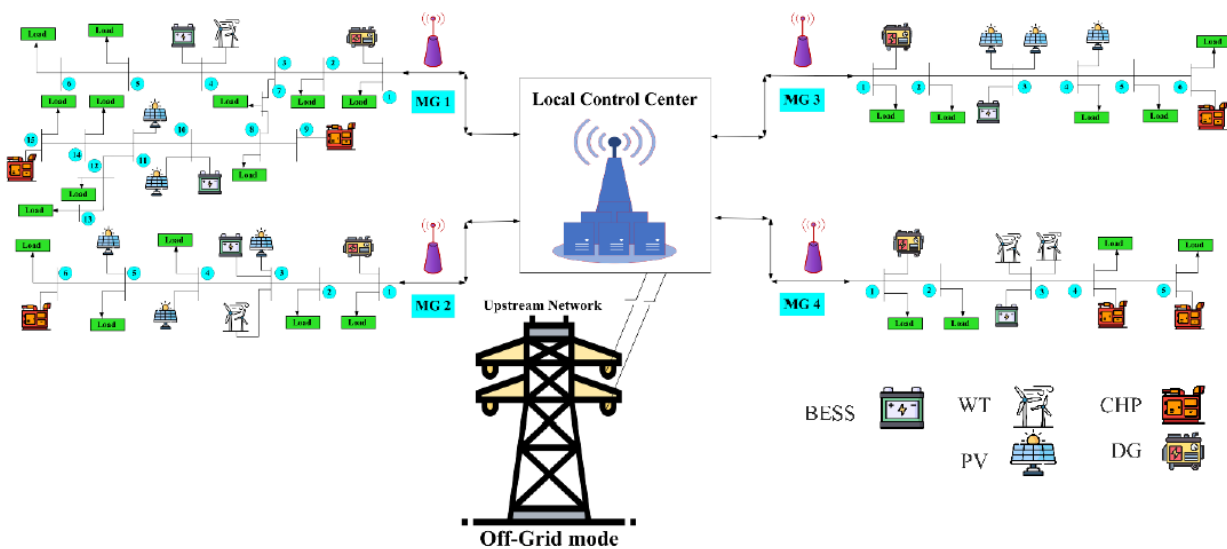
Load
Load
Load
6
5
4
3
2
1
7
Load
Load
Load
Load
Load
MG 1
8
9
10
12
14
Load
Load
Load
13
11
Load
Load
Load
Load
Load
6
5
4
3
2
1
Load
Load
Load
Load
MG 2
Local Control Center
Upstream Network
Off-Grid mode
MG 3
1
2
3
4
5
6
Load
Load
Load
Load
Load
Load
MG 4
1
2
3
4
5
Load
Load
Load
Load
BESS
WT
CHP
PV
DG